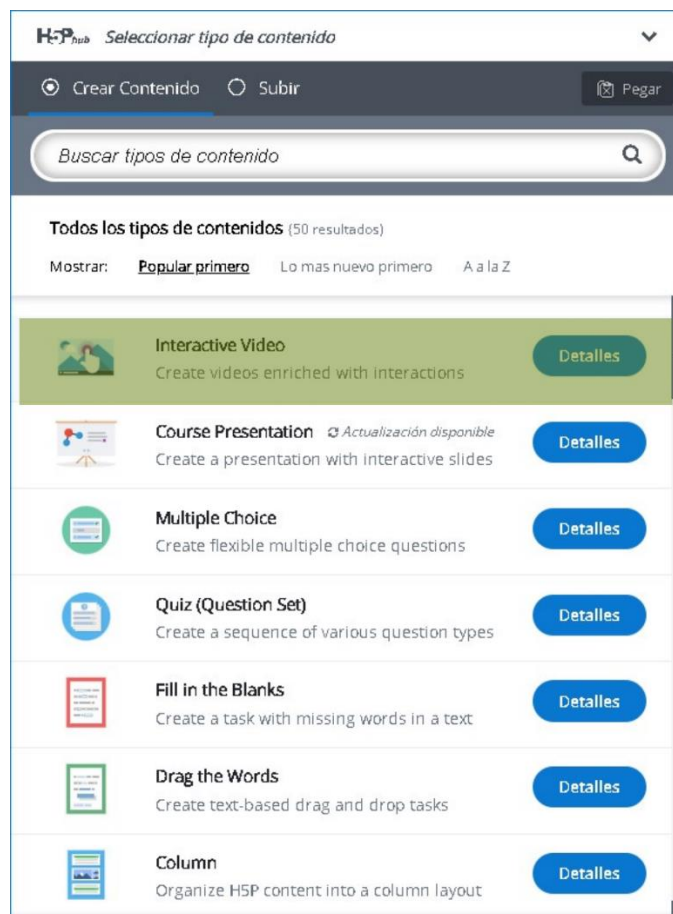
H5P hub Seleccionar tipo de contenido

Crear Contenido Subir Pegar

Buscar tipos de contenido

Todos los tipos de contenidos (50 resultados)

Mostrar: Popular primero Lo mas nuevo primero A a la Z

Interactive Video
Create videos enriched with interactions
Detalles

Course Presentation Actualización disponible
Create a presentation with interactive slides
Detalles

Multiple Choice
Create flexible multiple choice questions
Detalles

Quiz (Question Set)
Create a sequence of various question types
Detalles

Fill in the Blanks
Create a task with missing words in a text
Detalles

Drag the Words
Create text-based drag and drop tasks
Detalles

Column
Organize H5P content into a column layout
Detalles